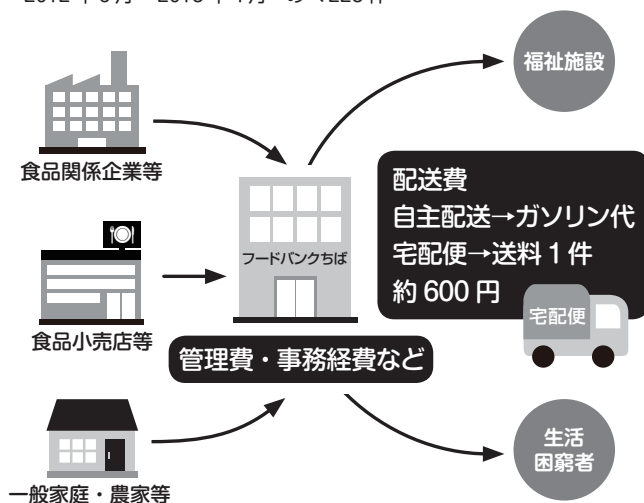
2012 年 5 月〜 2013 年 1 月　のべ 225 件

福祉施設

食品関係企業等

フードバンクちば

配送費
自主配送→ガソリン代
宅配便→送料 1 件
約 600 円

宅配便

食品小売店等

管理費・事務経費など

一般家庭・農家等

生活
困窮者